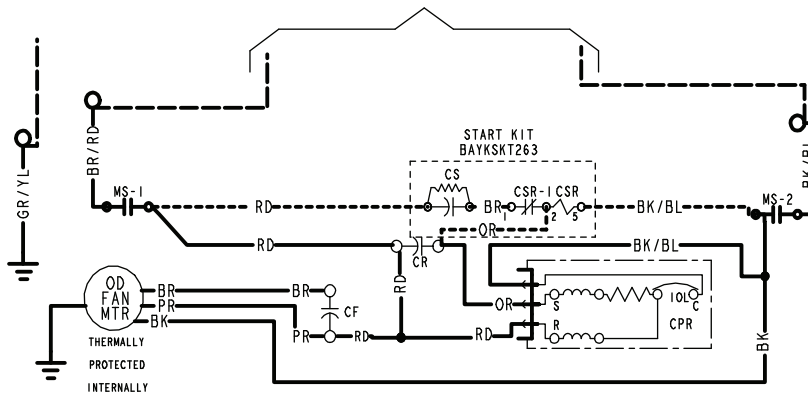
GR/YL

BR/RD

BK/BL

START KIT
BAYKSKT263

CS

CSR-1

CSR

MS-1

RD

BR

1

2

5

BK/BL

MS-2

OR

RD

CR

BK/BL

OD
FAN
MTR

BR

PR

BK

BR

CF

RD

OR

S

IOL

C

PR

RD

RD

R

CPR

BK

THERMALLY
PROTECTED
INTERNALLY